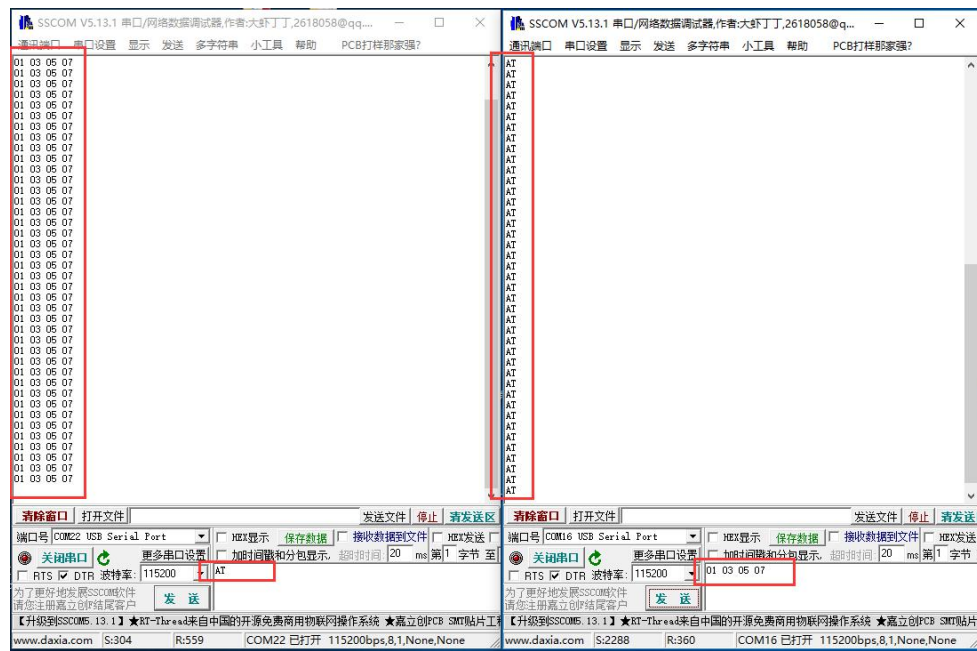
SSCOM V5.13.1 串口/网络数据调试器,作者:大虾丁丁,2618058@qq...

通讯端口 串口设置 显示 发送 多字符串 小工具 帮助 PCB打样那家强?

01 03 05 07
01 03 05 07
01 03 05 07
01 03 05 07
01 03 05 07
01 03 05 07
01 03 05 07
01 03 05 07
01 03 05 07
01 03 05 07
01 03 05 07
01 03 05 07
01 03 05 07
01 03 05 07
01 03 05 07
01 03 05 07
01 03 05 07
01 03 05 07
01 03 05 07
01 03 05 07
01 03 05 07
01 03 05 07
01 03 05 07
01 03 05 07
01 03 05 07
01 03 05 07
01 03 05 07
01 03 05 07
01 03 05 07
01 03 05 07
01 03 05 07
01 03 05 07
01 03 05 07
01 03 05 07
01 03 05 07
01 03 05 07
01 03 05 07
01 03 05 07
01 03 05 07
01 03 05 07
01 03 05 07
01 03 05 07

清除窗口 打开文件 发送文件 停止 清发送区

端口号 COM22 USB Serial Port HEX显示 保存数据 接收数据到文件 HEX发送 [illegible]

关闭串口 更多串口设置 加时间戳和分包显示, 超时时间: 20 ms 第1 字节 至 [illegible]

RTS DTR 波特率: 115200 AT

为了更好地发展SSCOM软件 请您注册嘉立创P结尾客户 发 送

【升级到SSCOM5.13.1】★RT-Thread来自中国的开源免费商用物联网操作系统 ★嘉立创PCB SMT贴片工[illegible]

www.daxia.com S:304 R:559 COM22 已打开 115200bps,8,1,None,None

SSCOM V5.13.1 串口/网络数据调试器,作者:大虾丁丁,2618058@q...

通讯端口 串口设置 显示 发送 多字符串 小工具 帮助 PCB打样那家强?

AT
AT
AT
AT
AT
AT
AT
AT
AT
AT
AT
AT
AT
AT
AT
AT
AT
AT
AT
AT
AT
AT
AT
AT
AT
AT
AT
AT
AT
AT
AT
AT
AT
AT
AT
AT
AT
AT
AT
AT
AT
AT

清除窗口 打开文件 发送文件 停止 清发送

端口号 COM16 USB Serial Port HEX显示 保存数据 接收数据到文件 HEX发送

关闭串口 更多串口设置 加时间戳和分包显示, 超时时间: 20 ms 第1 字节

RTS DTR 波特率: 115200 01 03 05 07

为了更好地发展SSCOM软件 请您注册嘉立创P结尾客户 发 送

【升级到SSCOM5.13.1】★RT-Thread来自中国的开源免费商用物联网操作系统 ★嘉立创PCB SMT贴片

www.daxia.com S:2288 R:360 COM16 已打开 115200bps,8,1,None,None